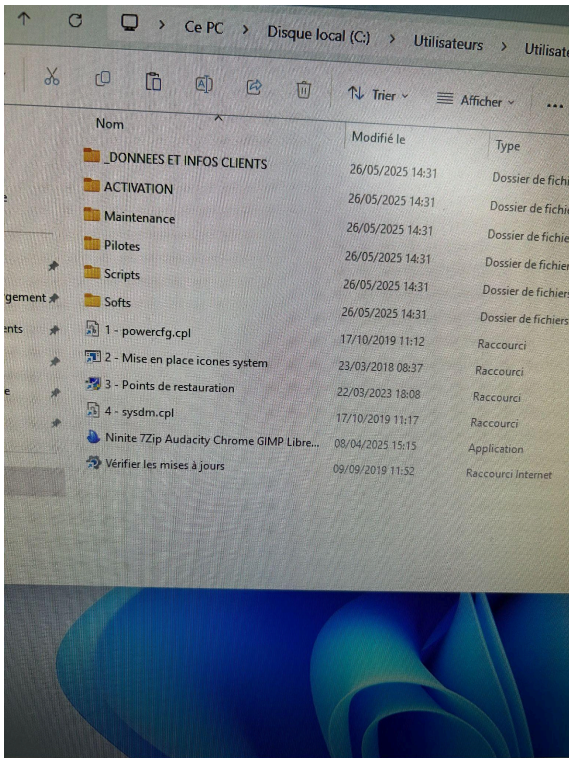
Ce PC > Disque local (C:) > Utilisateurs > Utilisat

Trier Afficher ...

| Nom | Modifié le | Type |
|---|---|---|
| _DONNEES ET INFOS CLIENTS | 26/05/2025 14:31 | Dossier de fichi |
| ACTIVATION | 26/05/2025 14:31 | Dossier de fichi |
| Maintenance | 26/05/2025 14:31 | Dossier de fichie |
| Pilotes | 26/05/2025 14:31 | Dossier de fichier |
| Scripts | 26/05/2025 14:31 | Dossier de fichier |
| Softs | 26/05/2025 14:31 | Dossier de fichiers |
| 1 - powercfg.cpl | 17/10/2019 11:12 | Raccourci |
| 2 - Mise en place icones system | 23/03/2018 08:37 | Raccourci |
| 3 - Points de restauration | 22/03/2023 18:08 | Raccourci |
| 4 - sysdm.cpl | 17/10/2019 11:17 | Raccourci |
| Ninite 7Zip Audacity Chrome GIMP Libre... | 08/04/2025 15:15 | Application |
| Vérifier les mises à jours | 09/09/2019 11:52 | Raccourci Internet |

rgement
ents
e